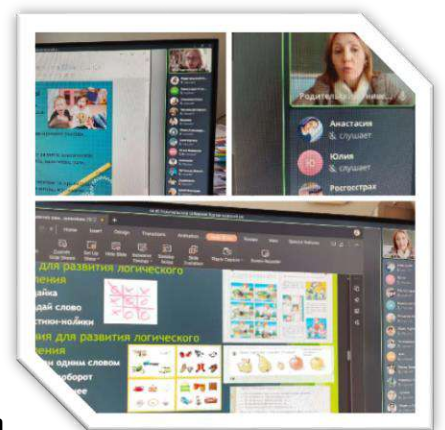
Родительское...
Анастасия
к слушает
Юлия
к слушает
Росгосстрах
Home Insert Design Transitions Animations Slide Show Review View
для развития логического
мышления
...дайка
...дай слово
...стики-нолики
для развития логического
мышления
...одним словом
...оборот